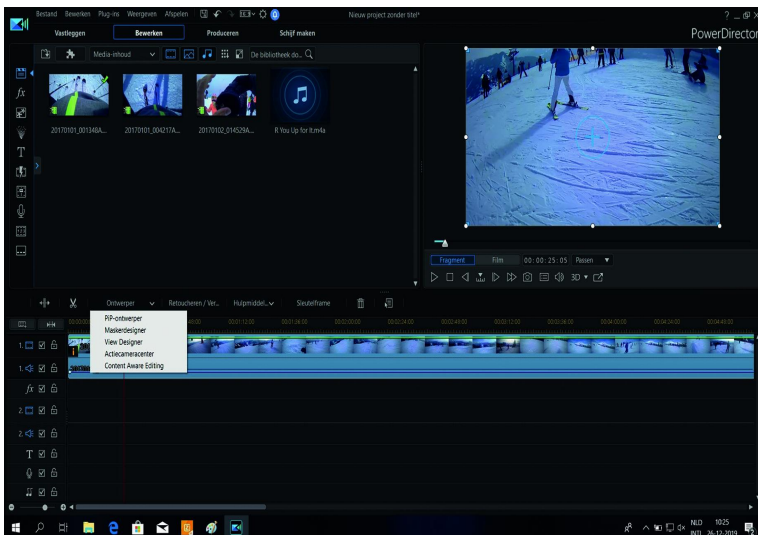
Bestand Bewerken Plug-ins Weergeven Afspelen

Nieuw project zonder titel*

? _ ✕

PowerDirector

Vastleggen Bewerken Produceren Schijf maken

Media-inhoud

De bibliotheek do..

20170101_001348A...

20170101_004217A...

20170102_014529A...

R You Up for It.m4a

Fragment Film 00:00:25:05 Passen

3D

Ontwerper Retoucheren / Ver... Hulpmiddel... Sleutelframe

PiP-ontwerper
Maskerdesigner
View Designer
Actiecameracenter
Content Aware Editing

1.

1.

fx

2.

2.

T

NLD INTL

10:25
26-12-2019